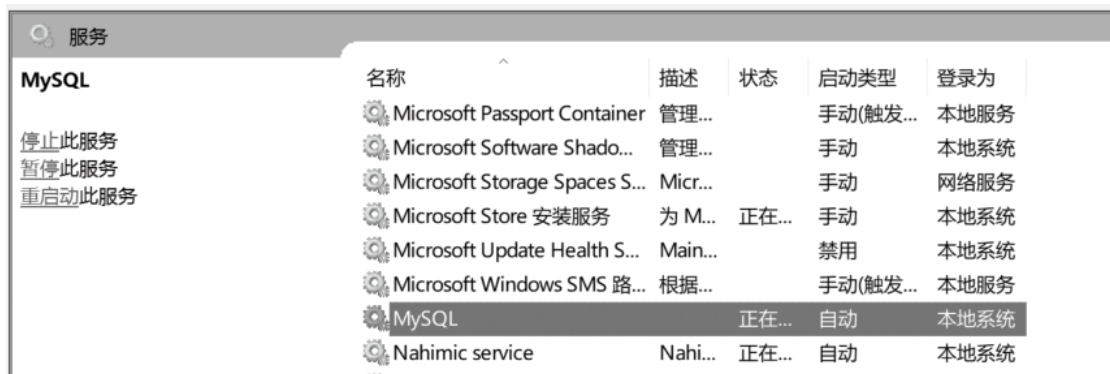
服务

MySQL

停止此服务
暂停此服务
重启动此服务

| 名称 | 描述 | 状态 | 启动类型 | 登录为 |
|---|---|---|---|---|
| Microsoft Passport Container | 管理... | | 手动(触发... | 本地服务 |
| Microsoft Software Shado... | 管理... | | 手动 | 本地系统 |
| Microsoft Storage Spaces S... | Micr... | | 手动 | 网络服务 |
| Microsoft Store 安装服务 | 为 M... | 正在... | 手动 | 本地系统 |
| Microsoft Update Health S... | Main... | | 禁用 | 本地系统 |
| Microsoft Windows SMS 路... | 根据... | | 手动(触发... | 本地服务 |
| MySQL | | 正在... | 自动 | 本地系统 |
| Nahimic service | Nahi... | 正在... | 自动 | 本地系统 |